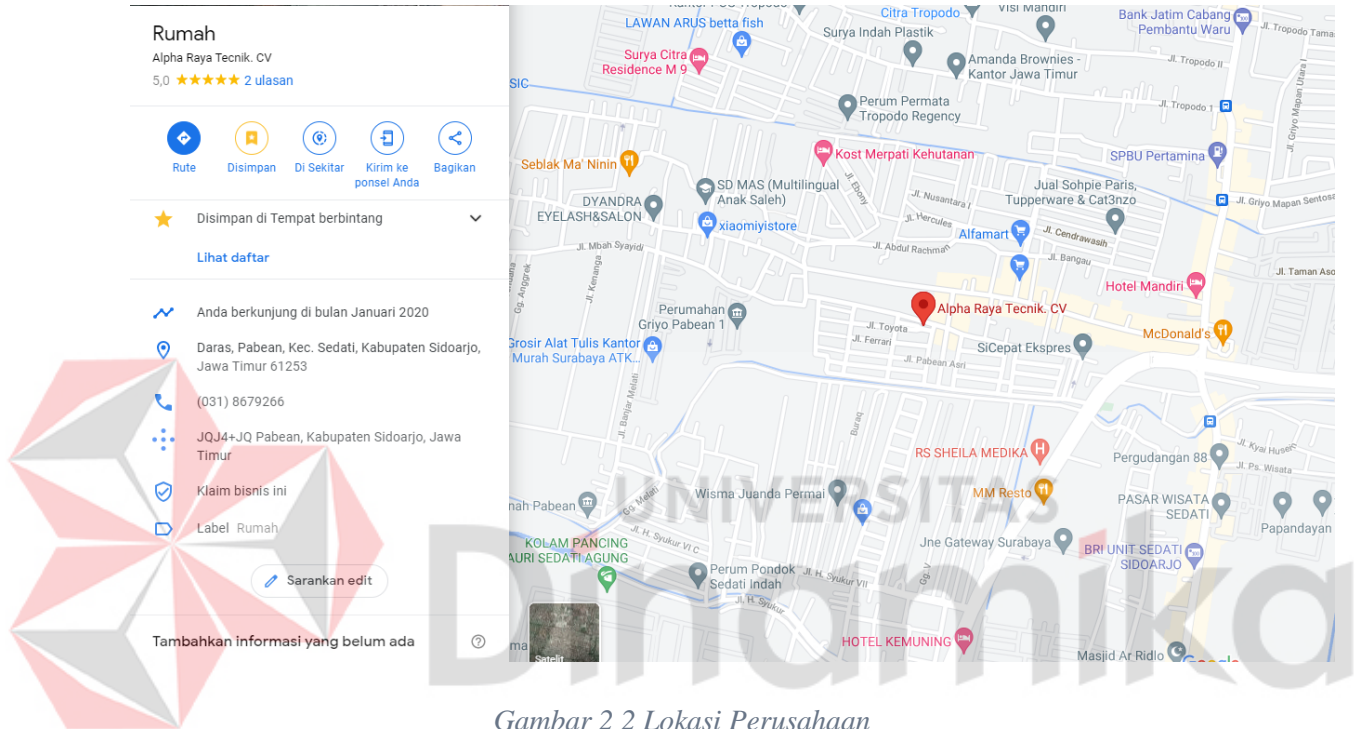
Rumah
Alpha Raya Tecnik. CV
5,0 ★★★★★ 2 ulasan

Rute
Disimpan
Di Sekitar
Kirim ke ponsel Anda
Bagikan

Disimpan di Tempat berbintang

Lihat daftar

Anda berkunjung di bulan Januari 2020

Daras, Pabean, Kec. Sedati, Kabupaten Sidoarjo, Jawa Timur 61253

(031) 8679266

JQJ4+JQ Pabean, Kabupaten Sidoarjo, Jawa Timur

Klaim bisnis ini

Label Rumah

Saranken edit

Tambahkan informasi yang belum ada

LAWAN ARUS betta fish
Citra Tropodo
Visi Mandiri
Bank Jatim Cabang Pembantu Waru
Surya Indah Plastik
Surya Citra Residence M 9
Amanda Brownies - Kantor Jawa Timur
Jl. Tropodo II
Jl. Tropodo I
Perum Permata Tropodo Regency
Jl. Griyo Mapan Utara
Seblak Ma' Ninin
Kost Merpati Kehutanan
SPBU Pertamina
SD MAS (Multilingual Anak Saleh)
DYANDRA EYELASH&SALON
Jl. Ebony
Jl. Nusantara I
Jual Sohpie Paris, Tupperware & Cat3nzo
Jl. Griyo Mapan Sentosa
xiaomiyistore
Jl. Hercules
Alfamart
Jl. Cendrawasih
Jl. Mbah Syayidi
Jl. Abdul Rachman
Jl. Bangau
Jl. Taman Aso
Gg. Anggrek
Jl. Kenanga
Hotel Mandiri
Perumahan Griyo Pabean 1
Alpha Raya Tecnik. CV
Jl. Toyota
McDonald's
Grosir Alat Tulis Kantor Murah Surabaya ATK...
Jl. Ferrari
SiCepat Ekspres
Jl. Pabean Asri
Jl. Banjar Melati
Buraq
RS SHEILA MEDIKA
Jl. Kyai Husein
Pergudangan 88
Jl. Ps. Wisata
Wisma Juanda Permai
MM Resto
PASAR WISATA SEDATI
Papandayan
Gg. Melati
KOLAM PANCING AURI SEDATI AGUNG
Jl. H. Syukur VI C
Jne Gateway Surabaya
BRI UNIT SEDATI SIDOARJO
Perum Pondok Sedati Indah
Jl. H. Syukur VII
Jl. H. Syukur
HOTEL KEMUNING
Masjid Ar Ridlo
Satelit

UNIVERSITAS
Dinamika

Gambar 2 2 Lokasi Perusahaan